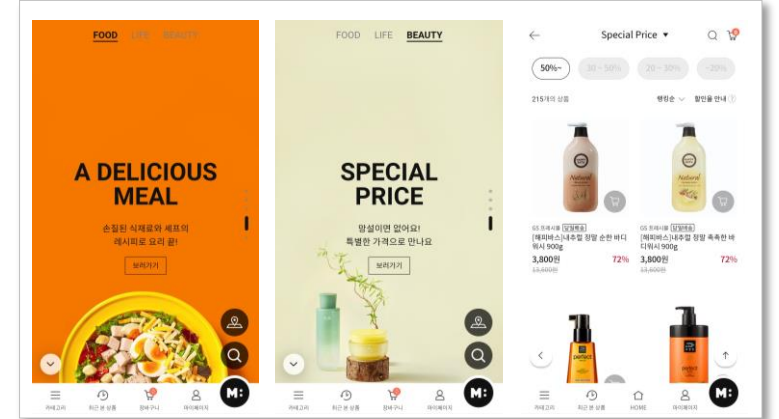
FOOD LIFE BEAUTY

A DELICIOUS MEAL

손질된 식재료와 셰프의 레시피로 요리 끝!

보러가기

카테고리 최근 본 상품 장바구니 마이페이지

M:

FOOD LIFE BEAUTY

SPECIAL PRICE

망설이면 없어요! 특별한 가격으로 만나요

보러가기

카테고리 최근 본 상품 장바구니 마이페이지

M:

Special Price ▾

50%~ 30 ~ 50% 20 ~ 30% ~20%

215개의 상품

랭킹순 할인율 안내

GS 프레시몰 당일배송
[해피바스]내추럴 정말 순한 바디워시 900g
3,800원 72%
13,600원

GS 프레시몰 당일배송
[해피바스]내추럴 정말 촉촉한 바디워시 900g
3,800원 72%
13,600원

카테고리 최근 본 상품 HOME 마이페이지

M: